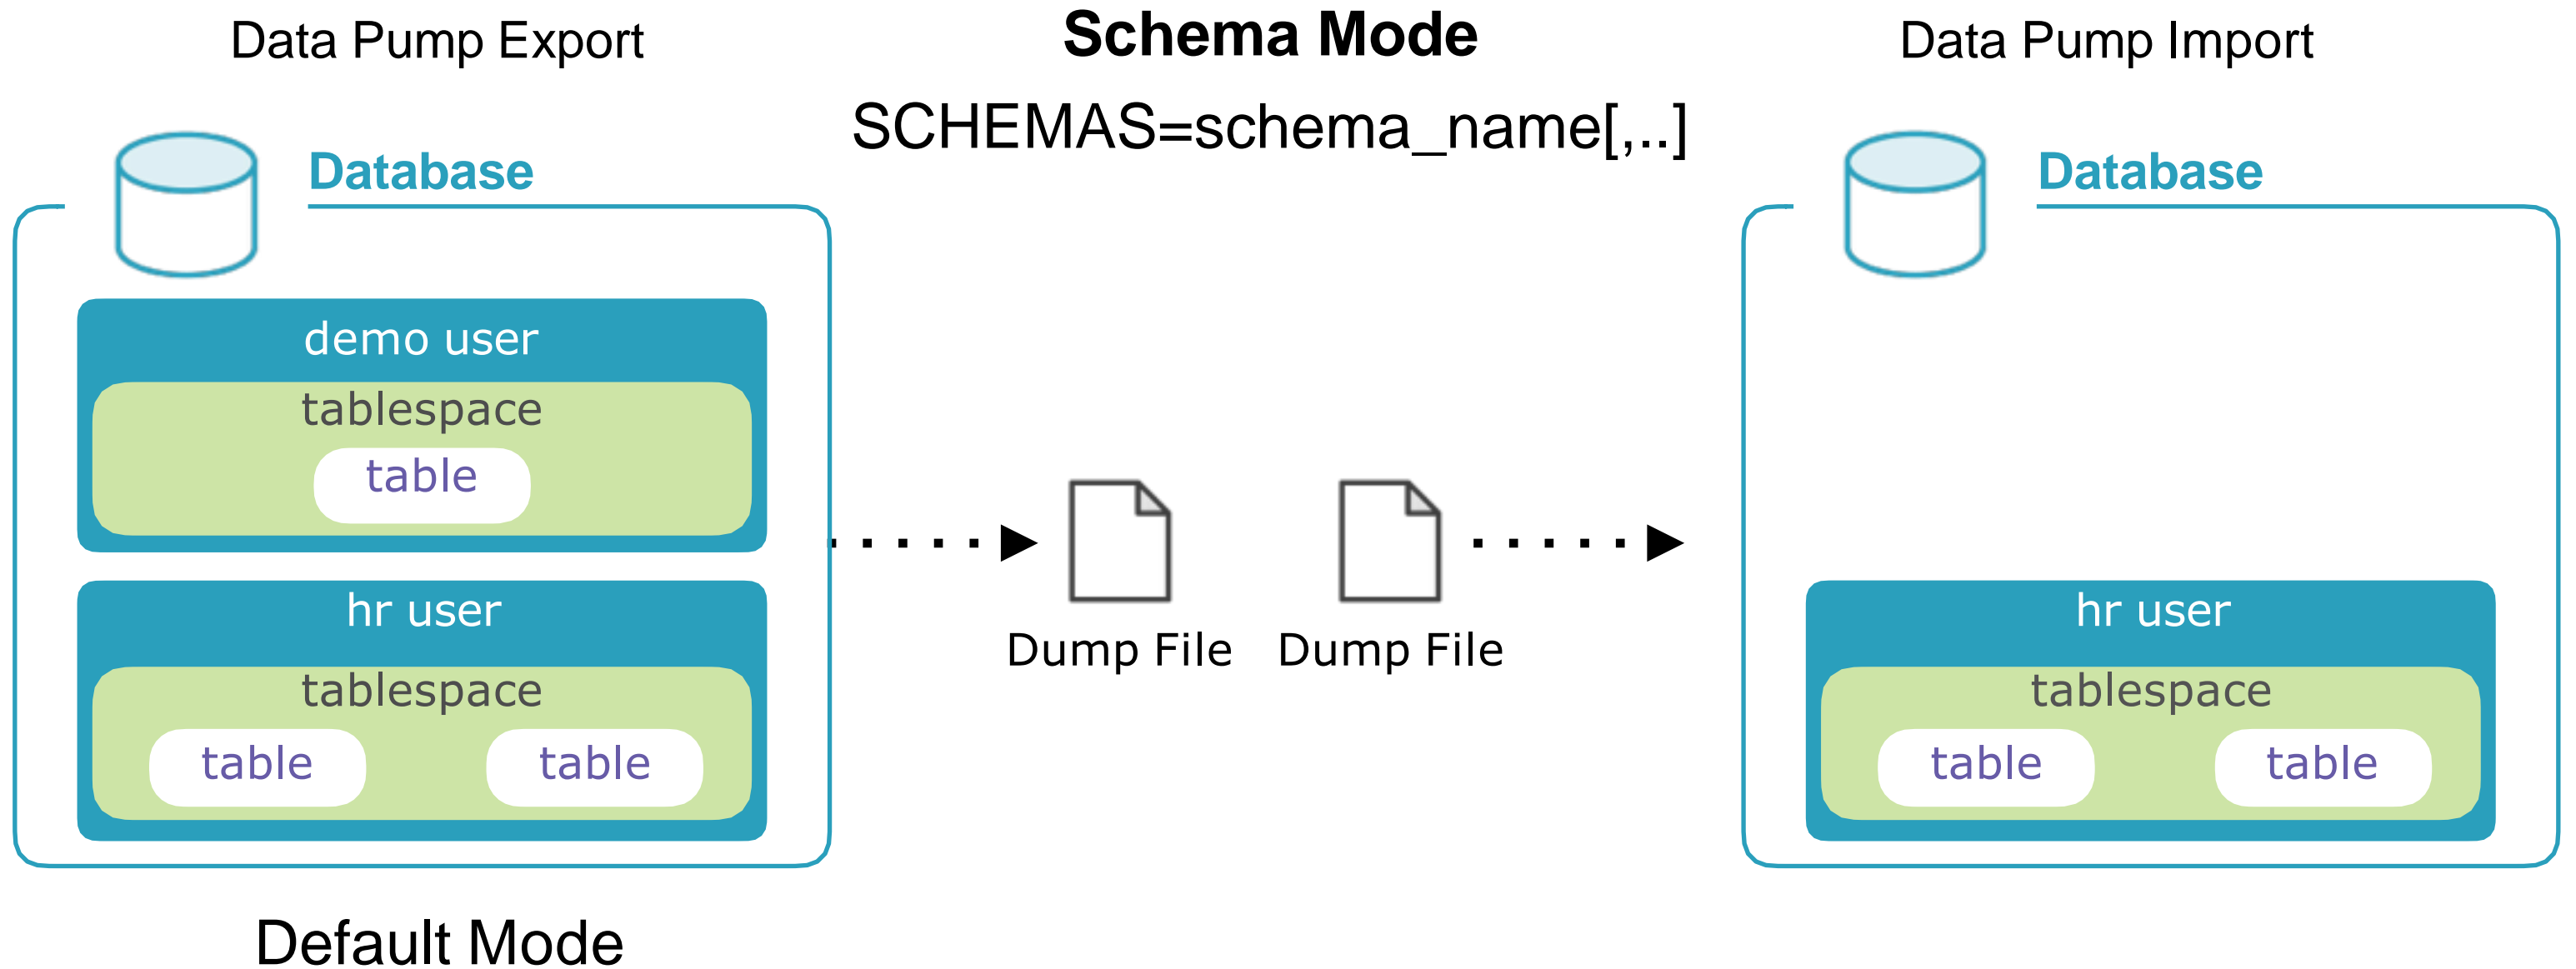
Data Pump Export

Schema Mode

SCHEMAS=schema_name[,..]

Data Pump Import

Database

demo user

tablespace

table

hr user

tablespace

table

table

Dump File

Dump File

Database

hr user

tablespace

table

table

Default Mode